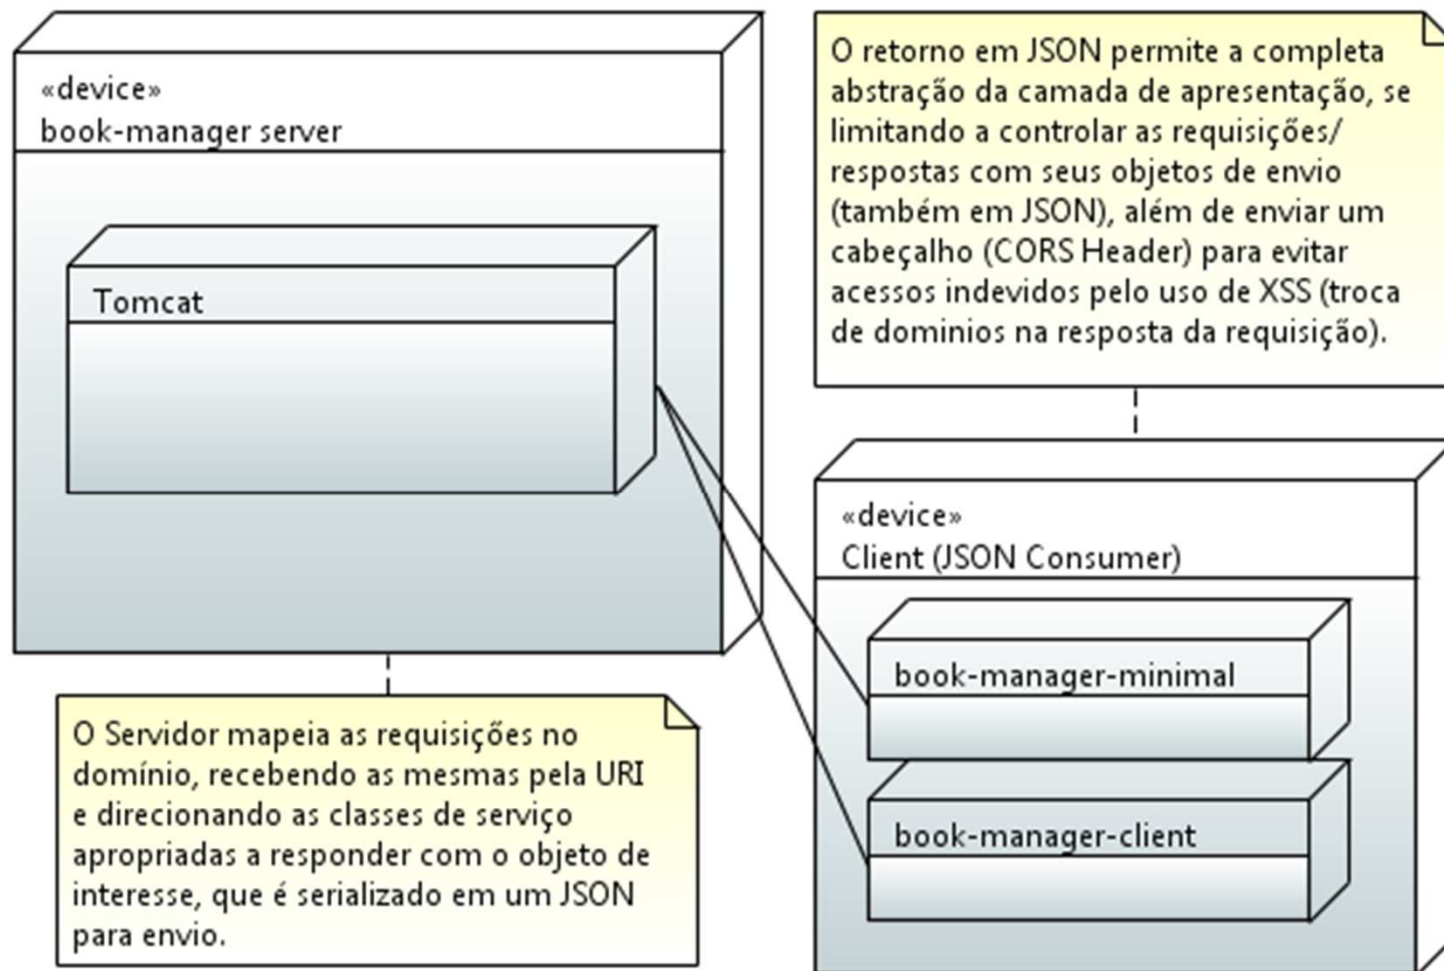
«device»
book-manager server

Tomcat

O retorno em JSON permite a completa abstração da camada de apresentação, se limitando a controlar as requisições/ respostas com seus objetos de envio (também em JSON), além de enviar um cabeçalho (CORS Header) para evitar acessos indevidos pelo uso de XSS (troca de dominios na resposta da requisição).

«device»
Client (JSON Consumer)

book-manager-minimal

book-manager-client

O Servidor mapeia as requisições no domínio, recebendo as mesmas pela URI e direcionando as classes de serviço apropriadas a responder com o objeto de interesse, que é serializado em um JSON para envio.